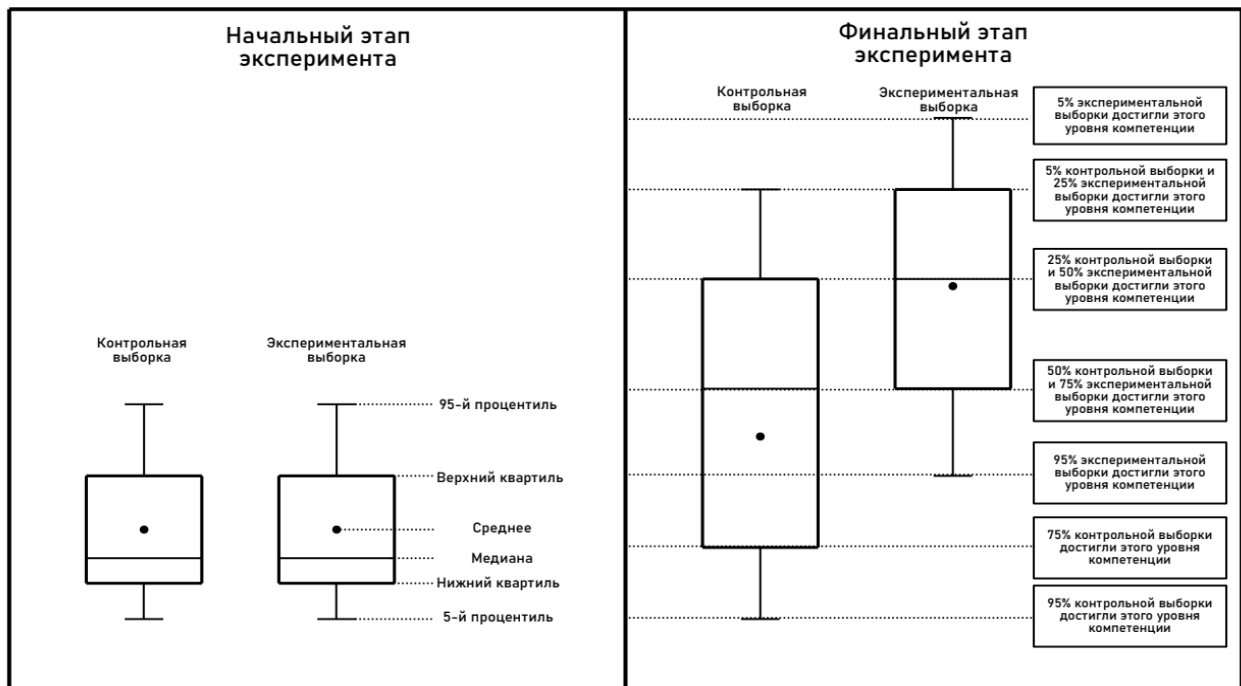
Начальный этап эксперимента

Контрольная выборка

Экспериментальная выборка

95-й процентиль

Верхний квартиль

Среднее

Медиана

Нижний квартиль

5-й процентиль

Финальный этап эксперимента

Контрольная выборка

Экспериментальная выборка

5% экспериментальной выборки достигли этого уровня компетенции

5% контрольной выборки и 25% экспериментальной выборки достигли этого уровня компетенции

25% контрольной выборки и 50% экспериментальной выборки достигли этого уровня компетенции

50% контрольной выборки и 75% экспериментальной выборки достигли этого уровня компетенции

95% экспериментальной выборки достигли этого уровня компетенции

75% контрольной выборки достигли этого уровня компетенции

95% контрольной выборки достигли этого уровня компетенции